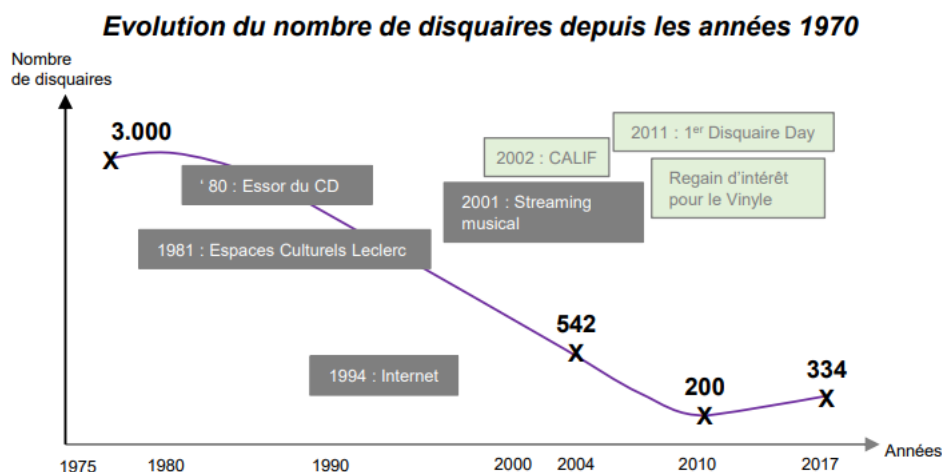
Evolution du nombre de disquaires depuis les années 1970

Nombre de disquaires

3.000
X

' 80 : Essor du CD

1981 : Espaces Culturels Leclerc

1994 : Internet

2002 : CALIF

2001 : Streaming musical

2011 : 1$^{er}$ Disquaire Day

Regain d'intérêt pour le Vinyle

542
X

200
X

334
X

Années

1975 1980 1990 2000 2004 2010 2017